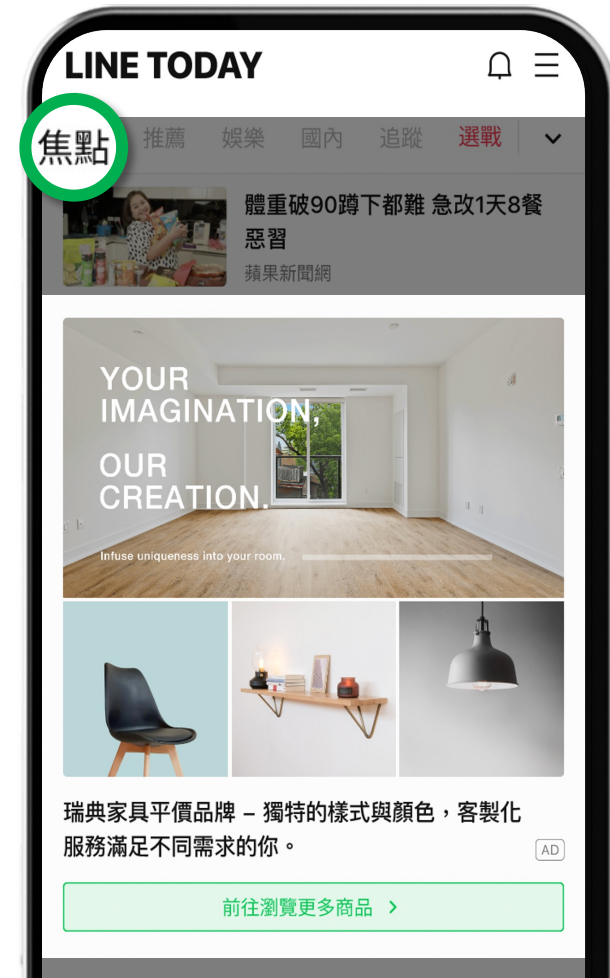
LINE TODAY

焦點 推薦 娛樂 國內 追蹤 選戰

體重破90蹲下都難 急改1天8餐惡習
蘋果新聞網

YOUR IMAGINATION,

OUR CREATION.

Infuse uniqueness into your room.

瑞典家具平價品牌 – 獨特的樣式與顏色，客製化服務滿足不同需求的你。

AD

前往瀏覽更多商品 ›